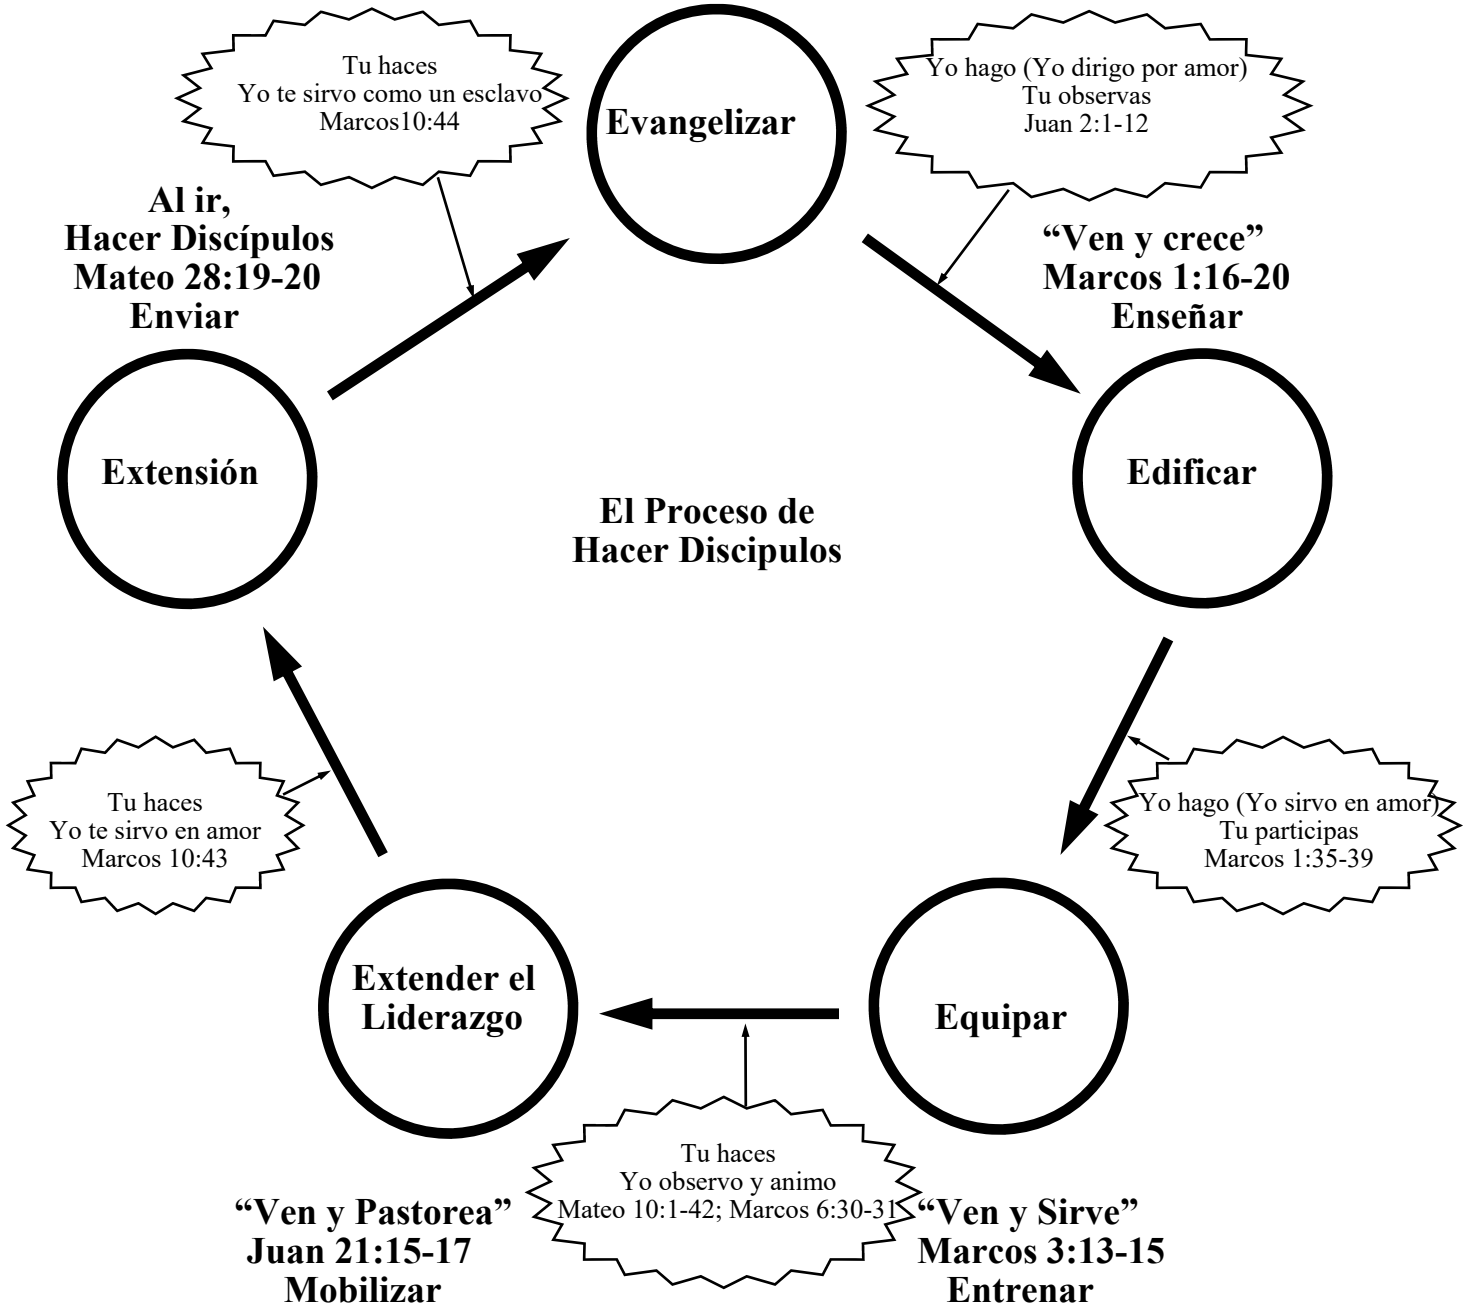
Tu haces
Yo te sirvo como un esclavo
Marcos10:44

Evangelizar

Yo hago (Yo dirigo por amor)
Tu observas
Juan 2:1-12

Al ir,
Hacer Discípulos
Mateo 28:19-20
Enviar

"Ven y crece"
Marcos 1:16-20
Enseñar

Extensión

El Proceso de
Hacer Discipulos

Edificar

Tu haces
Yo te sirvo en amor
Marcos 10:43

Yo hago (Yo sirvo en amor)
Tu participas
Marcos 1:35-39

Extender el
Liderazgo

Equipar

Tu haces
Yo observo y animo
Mateo 10:1-42; Marcos 6:30-31

"Ven y Pastorea"
Juan 21:15-17
Mobilizar

"Ven y Sirve"
Marcos 3:13-15
Entrenar